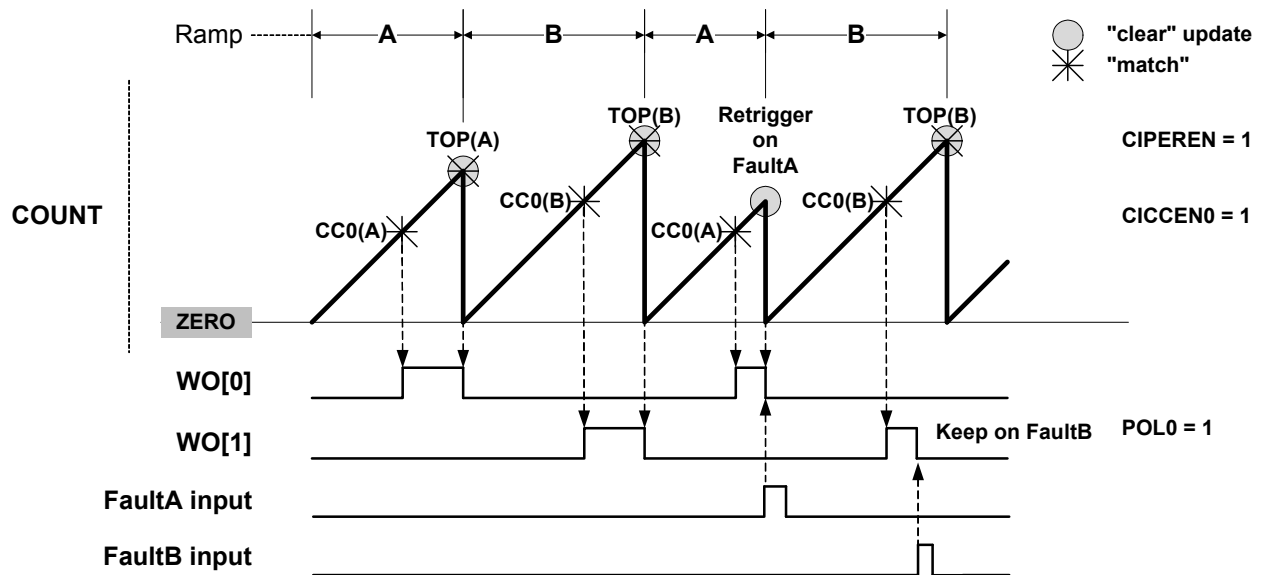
Ramp A B A B

"clear" update
"match"

TOP(A)
TOP(B)
Retrigger on FaultA
TOP(B)

CIPEREN = 1

COUNT

CC0(A)
CC0(B)
CC0(A)
CC0(B)

CICCEN0 = 1

ZERO

WO[0]

WO[1]

Keep on FaultB

POL0 = 1

FaultA input

FaultB input